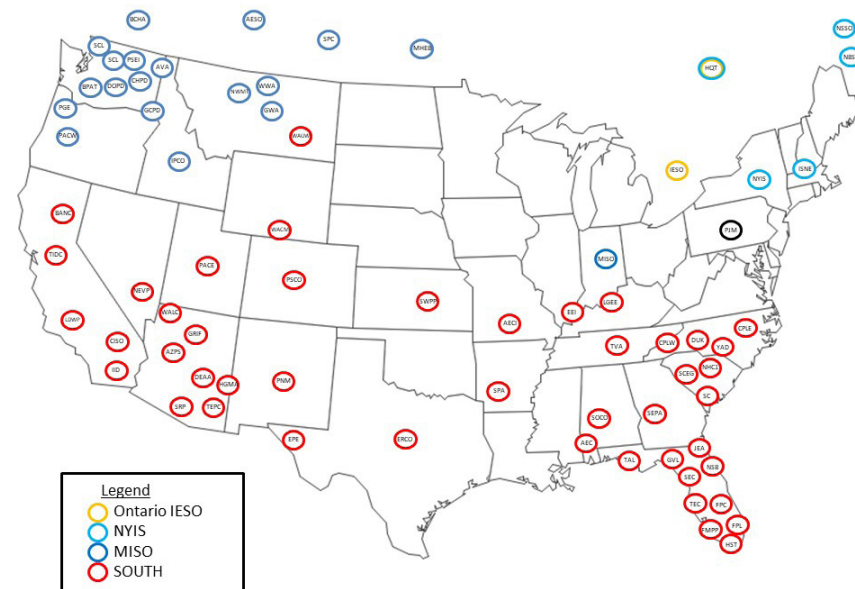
BCHA
AESO
SPC
MHEB
NSSO
NBS
SCL
SCL
PSEI
AVA
CHPD
BPAT
DOPD
GCPD
PGE
PACW
NWMT
WWA
GWA
WAUW
HQT
IPCO
IESO
NYIS
ISNE
BANC
WACM
PJM
TIDC
PACE
PSCO
MISO
NEVP
SWPP
LGEE
AECI
EEI
LDWP
WALC
GRIF
CISO
AZPS
TVA
CPLW
DUK
YAD
CPLE
IID
DEAA
HGMA
PNM
NHC1
SCEG
SPA
SC
SRP
TEPC
SOCO
SEPA
EPE
ERCO
AEC
JEA
TAL
GVL
NSB
SEC
TEC
FPC
FMPP
FPL
HST
Legend
Ontario IESO
NYIS
MISO
SOUTH